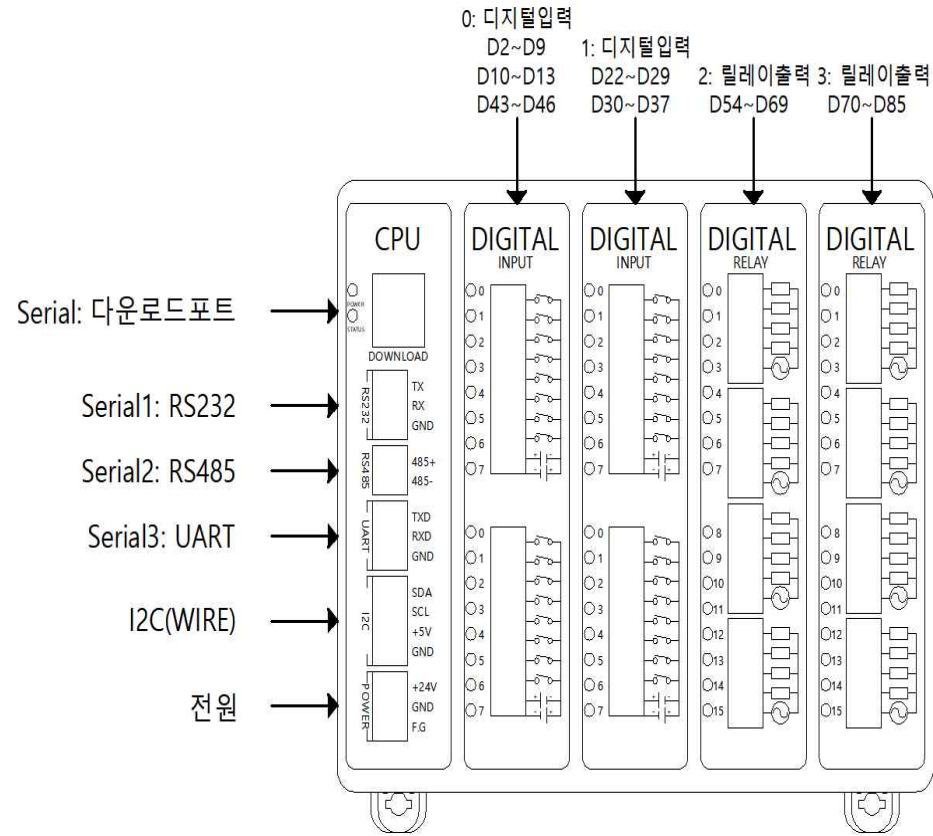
0: 디지털입력
D2~D9
D10~D13
D43~D46

1: 디지털입력
D22~D29
D30~D37

2: 릴레이출력
D54~D69

3: 릴레이출력
D70~D85

Serial: 다운로드포트

Serial1: RS232

Serial2: RS485

Serial3: UART

I2C(WIRE)

전원

CPU
POWER
STATUS
DOWNLOAD
RS232
TX
RX
GND
RS485
485+
485-
UART
TXD
RXD
GND
I2C
SDA
SCL
+5V
GND
POWER
+24V
GND
F.G

DIGITAL
INPUT
0
1
2
3
4
5
6
7
0
1
2
3
4
5
6
7

DIGITAL
INPUT
0
1
2
3
4
5
6
7
0
1
2
3
4
5
6
7

DIGITAL
RELAY
0
1
2
3
4
5
6
7
8
9
10
11
12
13
14
15

DIGITAL
RELAY
0
1
2
3
4
5
6
7
8
9
10
11
12
13
14
15